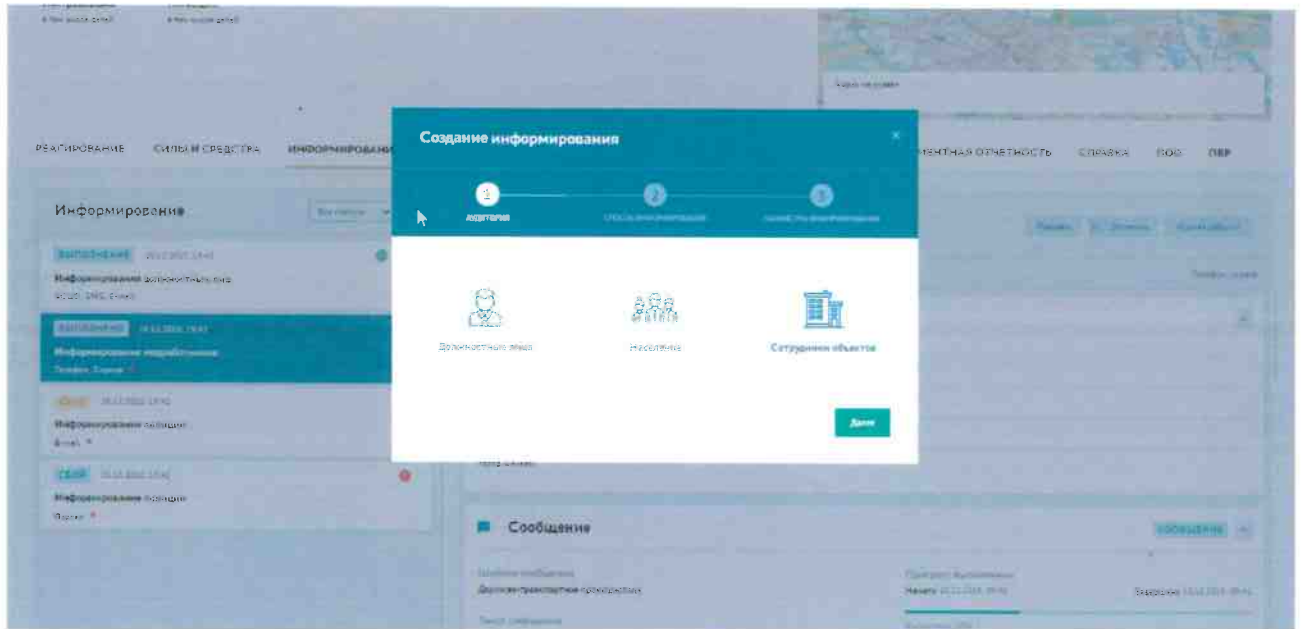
РЕАГИРОВАНИЕ СИЛЫ И СРЕДСТВА ИНФОРМИРОВАНИ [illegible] МЕНТНАЯ ОТЧЕТНОСТЬ СПРАВКА ПОО ПВР

Информирование

ВЫПОЛНЕНИЕ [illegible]
Информирование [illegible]
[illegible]

ВЫПОЛНЕНИЕ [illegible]
Информирование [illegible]
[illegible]

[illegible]
Информирование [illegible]
Email

СБОЙ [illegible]
Информирование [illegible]
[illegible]

Создание информирования
×
1 Аудитория
2 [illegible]
3 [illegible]

Должностные лица
Население
Сотрудники объектов

Далее

Сообщение
СООБЩЕНИЕ
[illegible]
Дорожно-транспортное происшествие
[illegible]